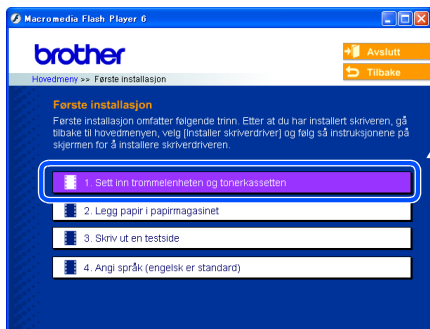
Macromedia Flash Player 6

brother

Avslutt

Tilbake

Hovedmeny >> Første installasjon

Første installasjon

Første installasjon omfatter følgende trinn. Etter at du har installert skriveren, gå tilbake til hovedmenyen, velg [Installer skriverdriver] og følg så instruksjonene på skjermen for å installere skriverdriveren.

1. Sett inn trommelenheten og tonerkassetten

2. Legg papir i papirmagasinet

3. Skriv ut en testside

4. Angi språk (engelsk er standard)